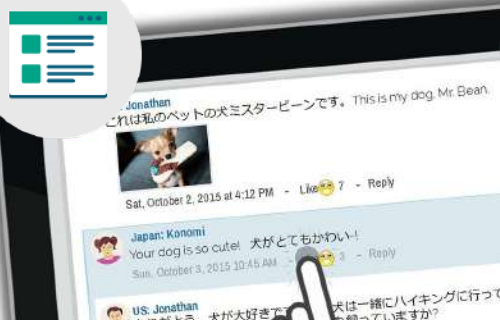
Jonathan
これは私のペットの犬ミスタービーンです。This is my dog, Mr. Bean.

Sat, October 2, 2015 at 4:12 PM - Like 7 - Reply

Japan: Konomi
Your dog is so cute! 犬がとてもかわいい!
Sun, October 3, 2015 10:45 AM - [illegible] 3 - Reply

US: Jonathan
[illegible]犬が大好きで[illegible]犬は一緒にハイキングに行って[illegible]っていますか?